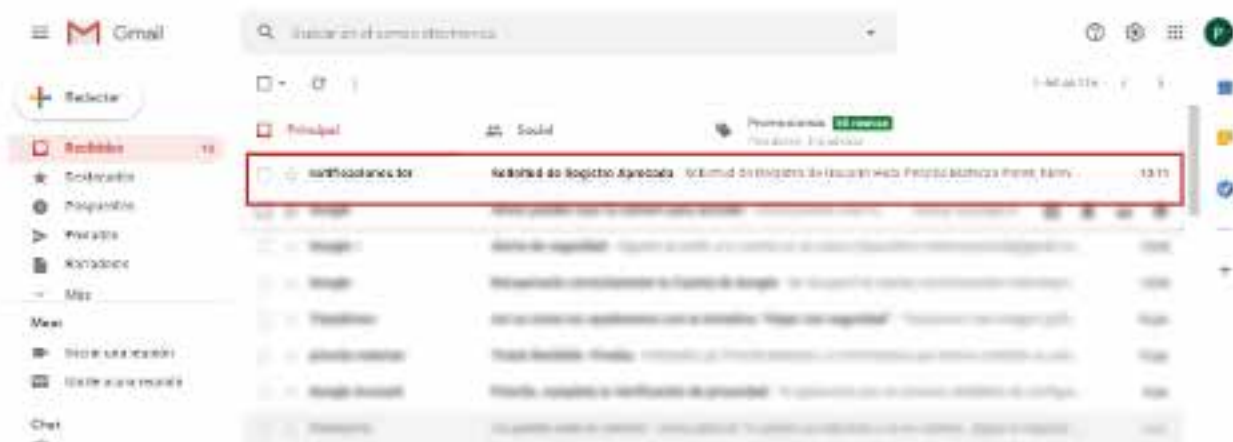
Gmail

Buscar en el correo electrónico

Redactar

Recibidos 14

Destacados

Pospuestos

Enviados

Borradores

Más

Meet

Iniciar una reunión

Unirte a una reunión

Chat

1–50 de 114

Principal

Social

Promociones 50 nuevos

notificaciones tor

Solicitud de Registro Aprobada - Solicitud de Registro de Usuario Web Persona Natural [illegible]

13:11

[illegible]